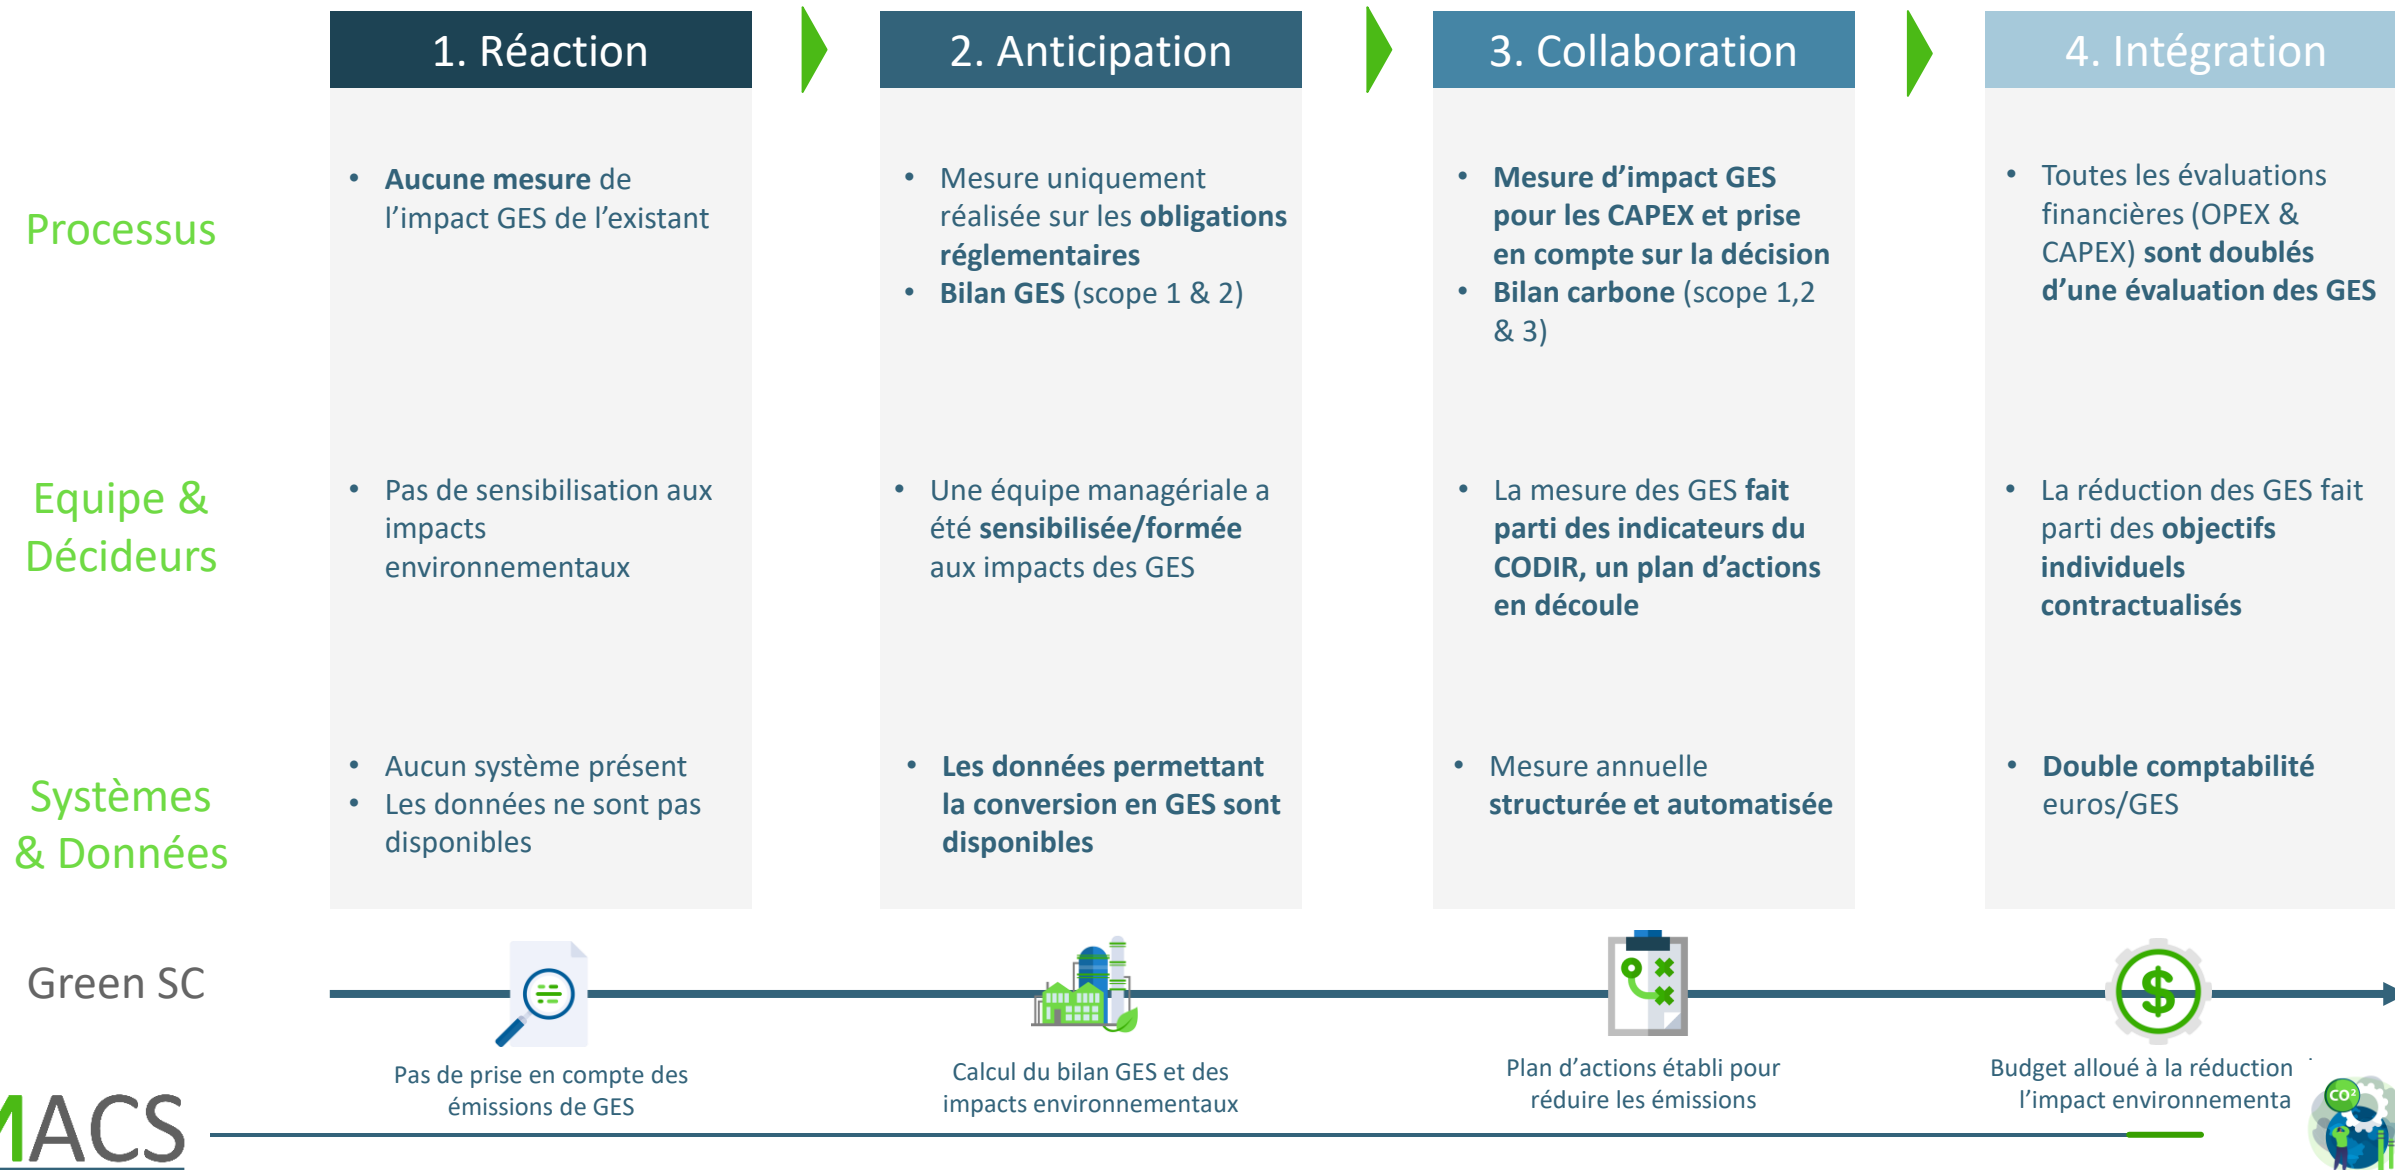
1. Réaction

2. Anticipation

3. Collaboration

4. Intégration

Processus

• Aucune mesure de l'impact GES de l'existant

• Mesure uniquement réalisée sur les obligations réglementaires
• Bilan GES (scope 1 & 2)

• Mesure d'impact GES pour les CAPEX et prise en compte sur la décision
• Bilan carbone (scope 1,2 & 3)

• Toutes les évaluations financières (OPEX & CAPEX) sont doublés d'une évaluation des GES

Equipe & Décideurs

• Pas de sensibilisation aux impacts environnementaux

• Une équipe managériale a été sensibilisée/formée aux impacts des GES

• La mesure des GES fait parti des indicateurs du CODIR, un plan d'actions en découle

• La réduction des GES fait parti des objectifs individuels contractualisés

Systèmes & Données

• Aucun système présent
• Les données ne sont pas disponibles

• Les données permettant la conversion en GES sont disponibles

• Mesure annuelle structurée et automatisée

• Double comptabilité euros/GES

Green SC

Pas de prise en compte des émissions de GES

Calcul du bilan GES et des impacts environnementaux

Plan d'actions établi pour réduire les émissions

Budget alloué à la réduction l'impact environnementa

CO2

ACS